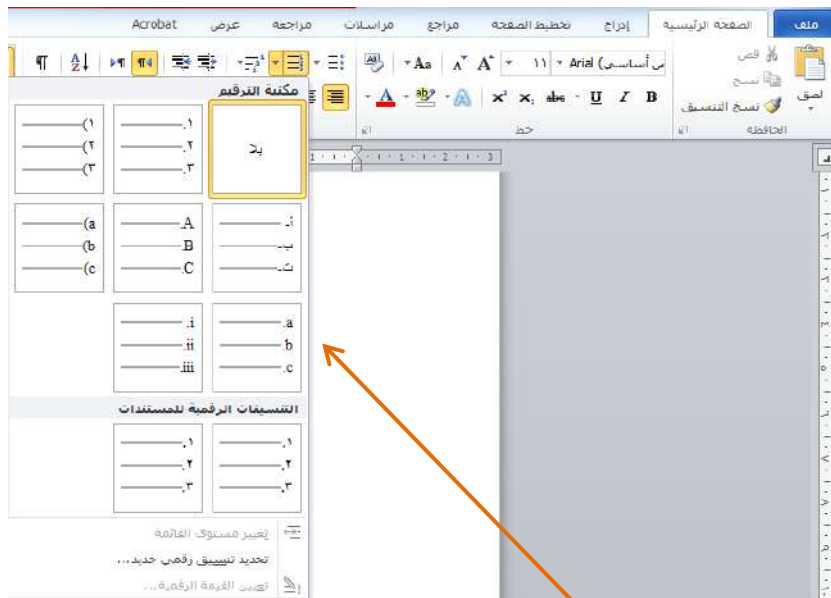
ملف الصفحة الرئيسية إدراج تخطيط الصفحة مراجع مراسلات مراجعة عرض Acrobat

لصق قص نسخ نسخ التنسيق الحافظة

Arial (أساسي) ١١ B I U abe $x_2$ $x^2$ A

خط

مكتبة الترقيم

بلا

١. ٢. ٣.

١) ٢) ٣)

أ. ب. ت.

A. B. C.

a) b) c)

a. b. c.

i. ii. iii.

التنسيقات الرقمية للمستندات

١. ٢. ٣.

١. ٢. ٣.

تغيير مستوى القائمة

تحديد تنسيق رقمي جديد...

تعيين القيمة الرقمية...